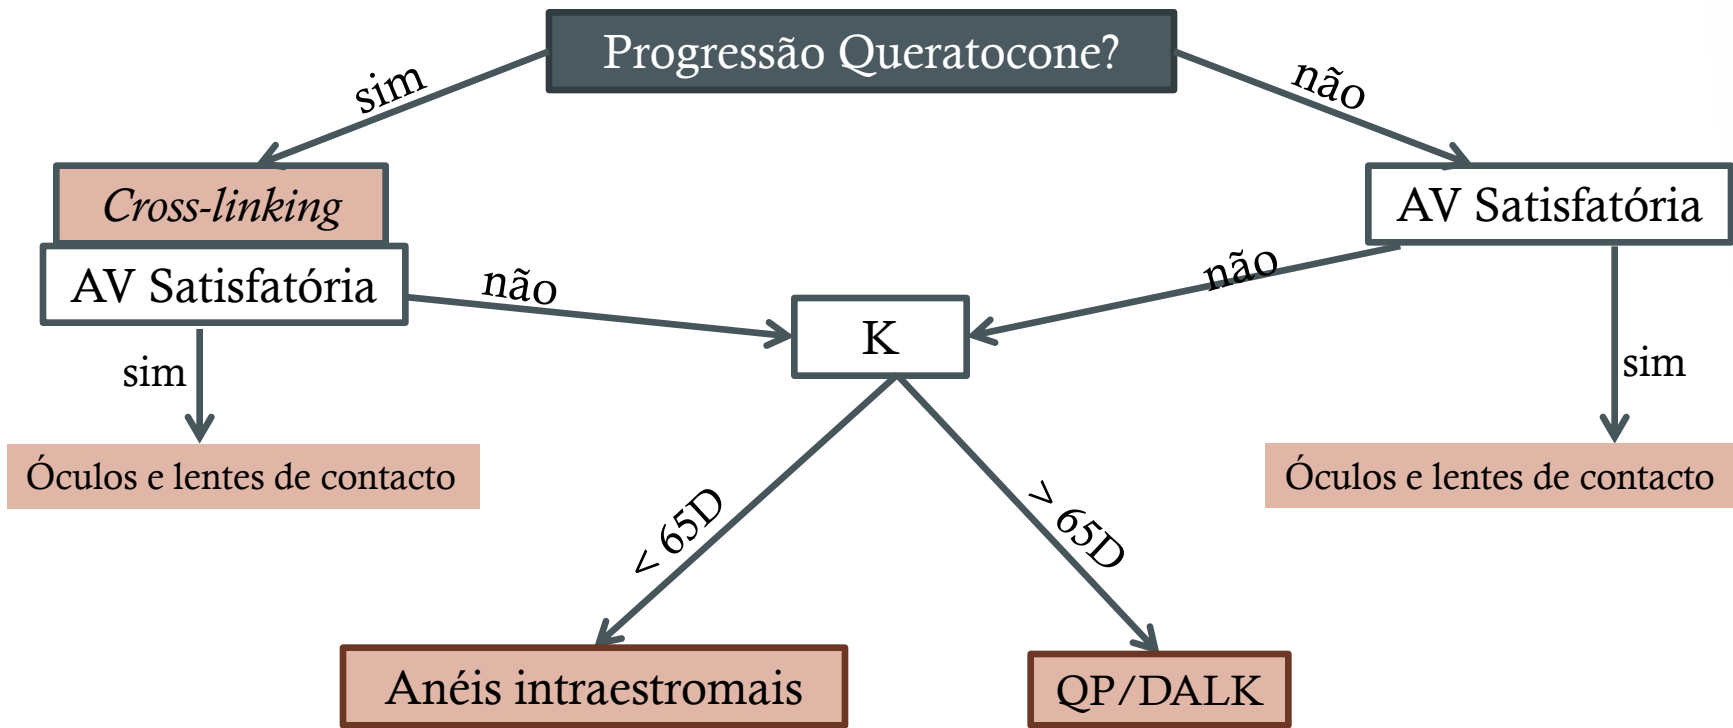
Progressão Queratocone?

sim

não

Cross-linking

AV Satisfatória

AV Satisfatória

não

não

K

sim

sim

Óculos e lentes de contacto

Óculos e lentes de contacto

< 65D

> 65D

Anéis intraestromais

QP/DALK